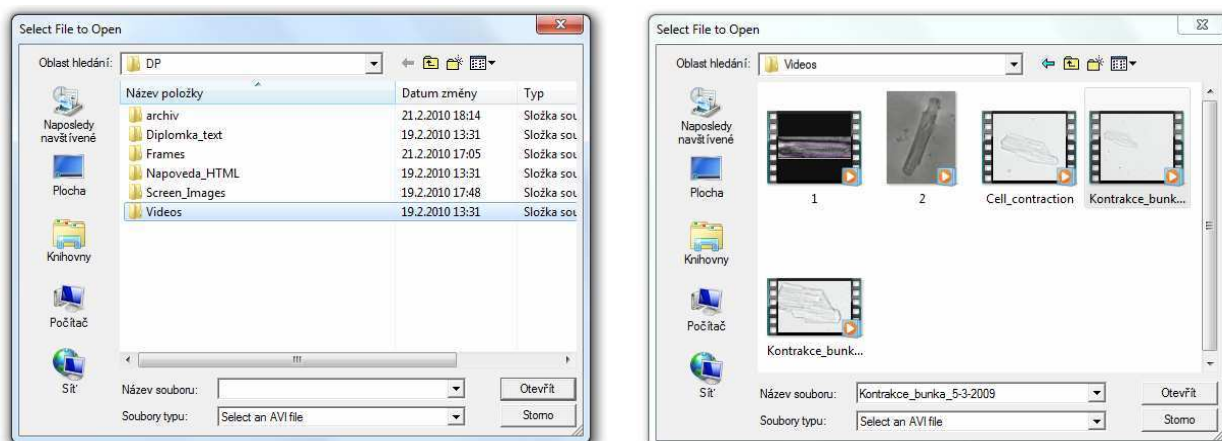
Select File to Open

Oblast hledání: DP

Naposledy navštívené
Plocha
Knihovny
Počítač
Síť

| Název položky | Datum změny | Typ |
|---|---|---|
| archiv | 21.2.2010 18:14 | Složka sou |
| Diplomka_text | 19.2.2010 13:31 | Složka sou |
| Frames | 21.2.2010 17:05 | Složka sou |
| Napoveda_HTML | 19.2.2010 13:31 | Složka sou |
| Screen_Images | 19.2.2010 17:48 | Složka sou |
| Videos | 19.2.2010 13:31 | Složka sou |

Název souboru:
Soubory typu: Select an AVI file
Otevřít
Storno

Select File to Open

Oblast hledání: Videos

Naposledy navštívené
Plocha
Knihovny
Počítač
Síť

1
2
Cell_contraction
Kontrakce_bunk...
Kontrakce_bunk...

Název souboru: Kontrakce_bunka_5-3-2009
Soubory typu: Select an AVI file
Otevřít
Storno